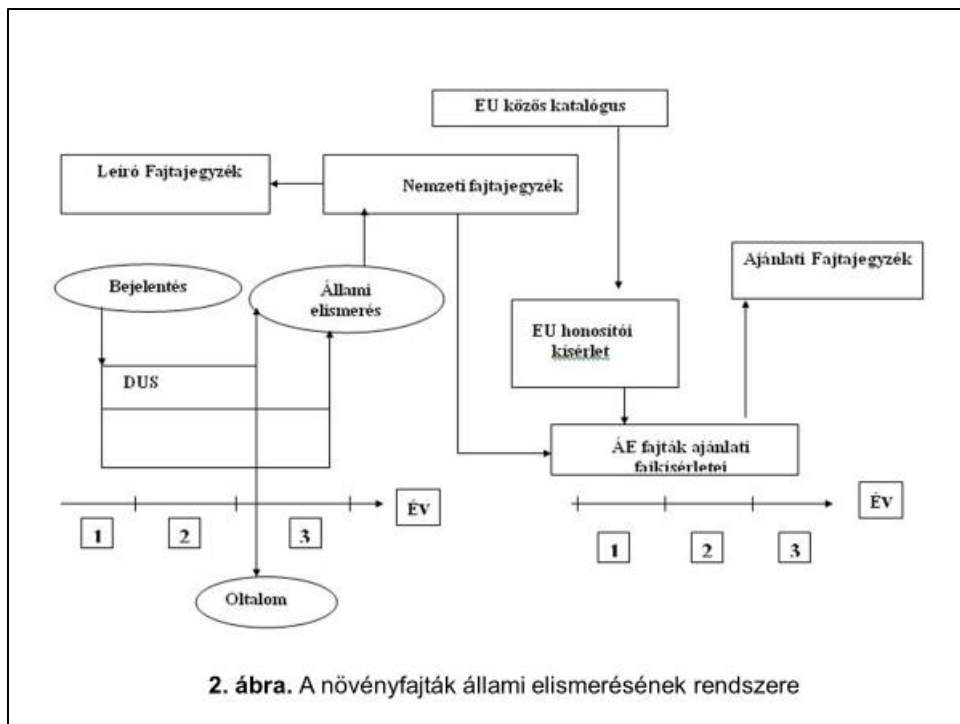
EU közös katalógus

Leíró Fajtajegyzék

Nemzeti fajtajegyzék

Ajánlati Fajtajegyzék

Bejelentés

Állami elismerés

EU honosítói kísérlet

DUS

ÁE fajták ajánlati fajkísérletei

ÉV

1

2

3

ÉV

1

2

3

Oltalom

2. ábra. A növényfajták állami elismerésének rendszere